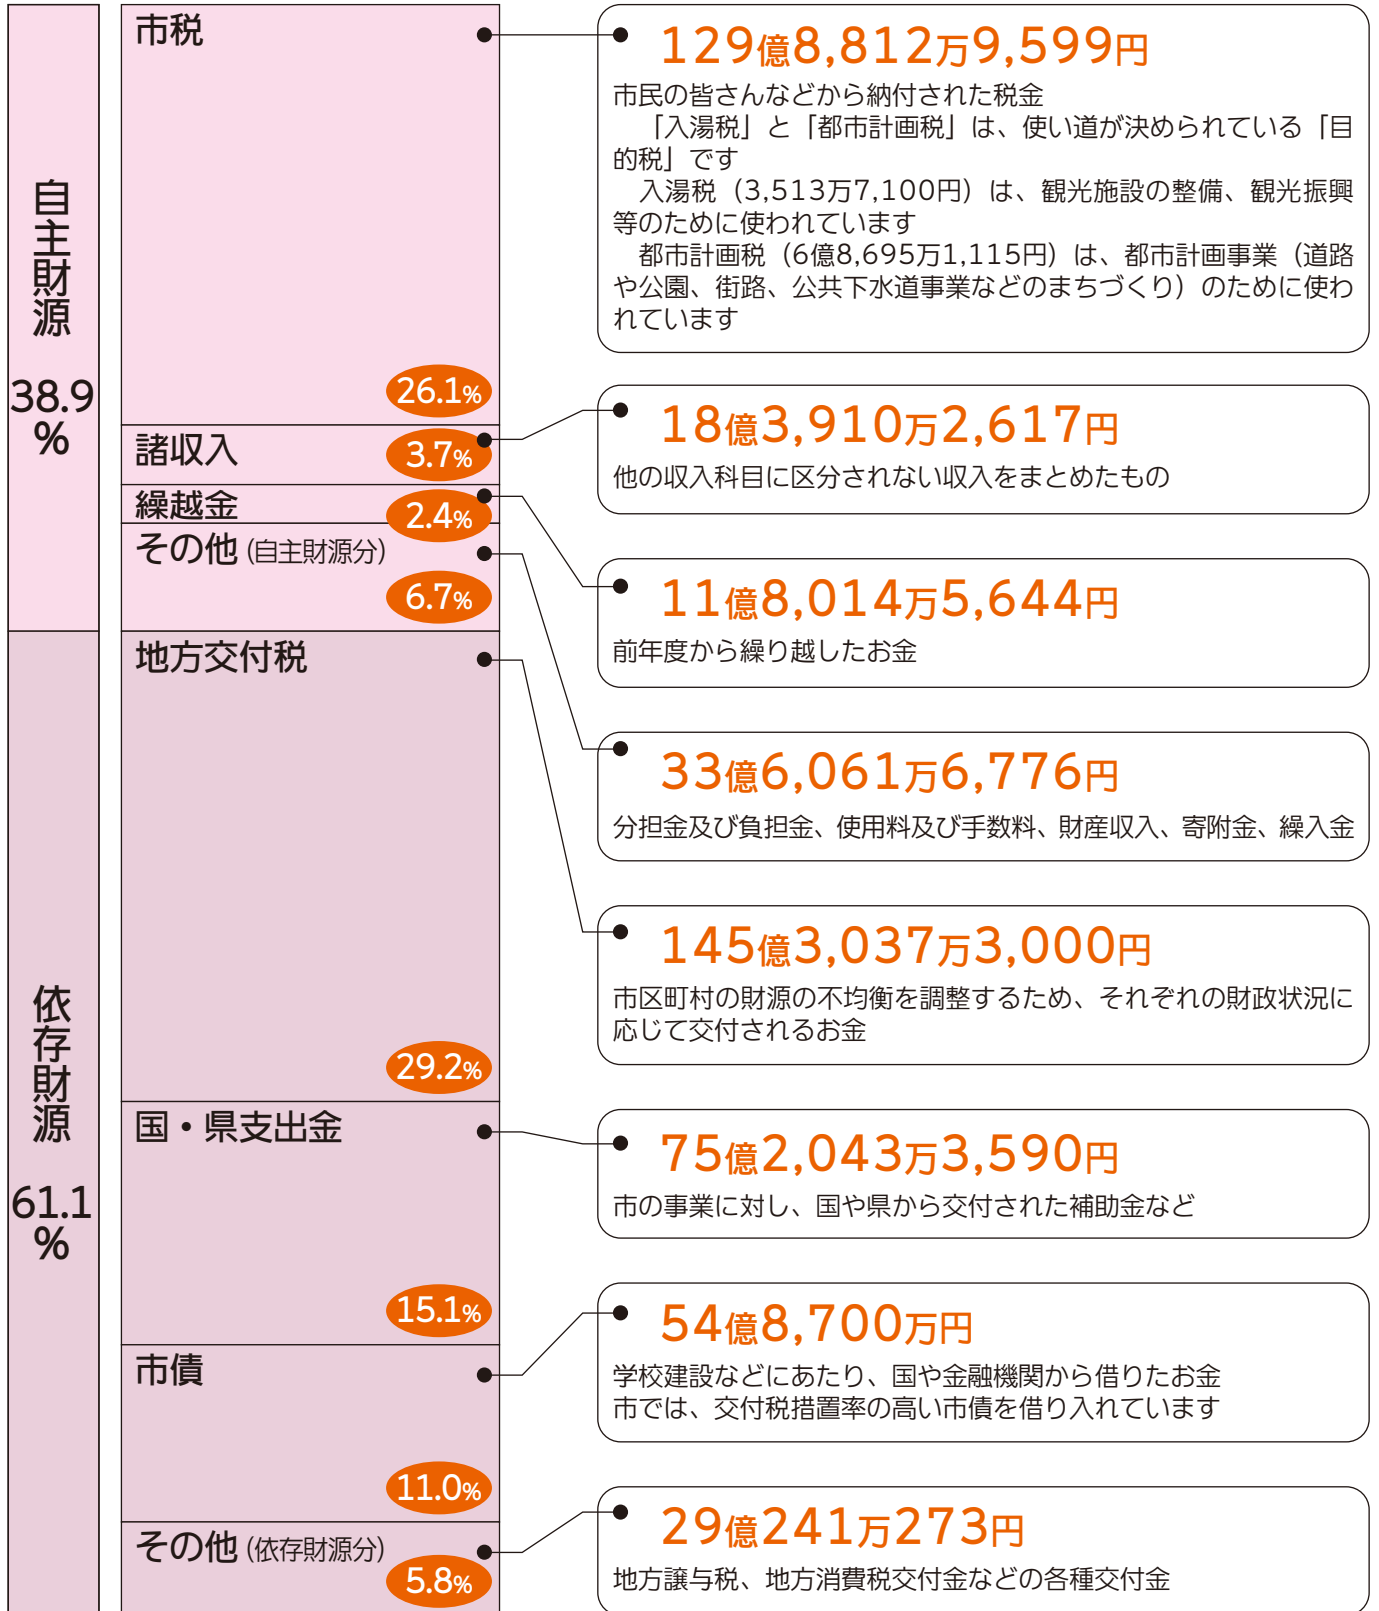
自主財源

38.9%

市税

26.1%

諸収入

3.7%

繰越金

2.4%

その他（自主財源分）

6.7%

依存財源

61.1%

地方交付税

29.2%

国・県支出金

15.1%

市債

11.0%

その他（依存財源分）

5.8%

129億8,812万9,599円

市民の皆さんなどから納付された税金

「入湯税」と「都市計画税」は、使い道が決められている「目的税」です

入湯税（3,513万7,100円）は、観光施設の整備、観光振興等のために使われています

都市計画税（6億8,695万1,115円）は、都市計画事業（道路や公園、街路、公共下水道事業などのまちづくり）のために使われています

18億3,910万2,617円

他の収入科目に区分されない収入をまとめたもの

11億8,014万5,644円

前年度から繰り越したお金

33億6,061万6,776円

分担金及び負担金、使用料及び手数料、財産収入、寄附金、繰入金

145億3,037万3,000円

市区町村の財源の不均衡を調整するため、それぞれの財政状況に応じて交付されるお金

75億2,043万3,590円

市の事業に対し、国や県から交付された補助金など

54億8,700万円

学校建設などにあたり、国や金融機関から借りたお金

市では、交付税措置率の高い市債を借り入れています

29億241万273円

地方譲与税、地方消費税交付金などの各種交付金